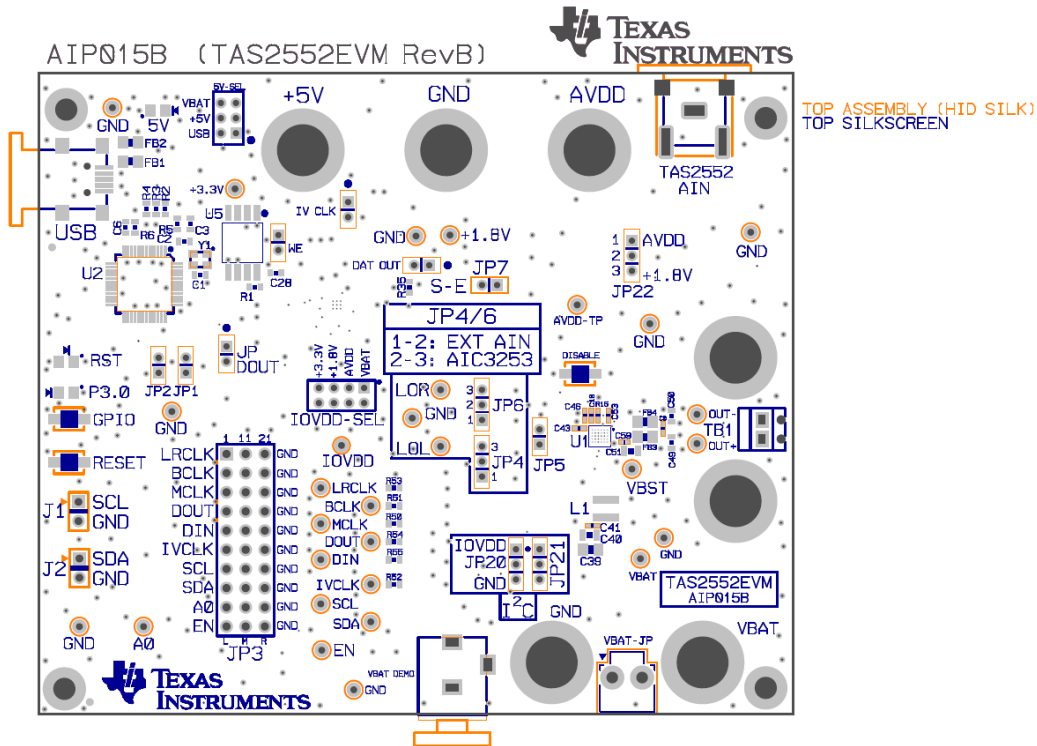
AIP015B (TAS2552EVM RevB)

TEXAS INSTRUMENTS

TOP ASSEMBLY (HID SILK)
TOP SILKSCREEN

GND 5V VBAT +5V USB 5V-SEL
+5V GND AVDD
FB2
FB1
USB
TAS2552 AIN
+3.3V
U5
IV CLK
R6 R5 C3 C2 Y1
WE
GND +1.8V
U2
C1
R1 C28
DAT OUT JP7
R35 S-E
1 AVDD
2
3 +1.8V
JP22
GND
AVDD-TP
JP4/6
1-2: EXT AIN
2-3: AIC3253
GND
RST
JP
DOUT
JP2 JP1
DISABLE
P3.0
+3.3V +1.8V AVDD VBAT
IOVDD-SEL
LOR
3 2 1
JP6
GND
GPIO
GND
C46
C43
U1
C58
FB4
FB3
OUT-
OUT+
TB1
LOL
3
JP4
1
JP5
RESET
1 11 21
LRCLK GND
BCLK GND
MCLK GND
DOUT GND
DIN GND
IVCLK GND
SCL GND
SDA GND
A0 GND
EN GND
L M R
JP3
IOVDD
LRCLK
BCLK
MCLK
DOUT
DIN
IVCLK
SCL
SDA
EN
R53 R51 R50 R54 R55 R52
VBST
L1
C41
C40
C39
J1 SCL GND
J2 SDA GND
IOVDD
JP20
GND
JP21
$I^2C$
GND
VBAT
TAS2552EVM
AIP015B
GND A0
GND
VBAT-JP
VBAT
VBAT DEMO
GND

TEXAS INSTRUMENTS